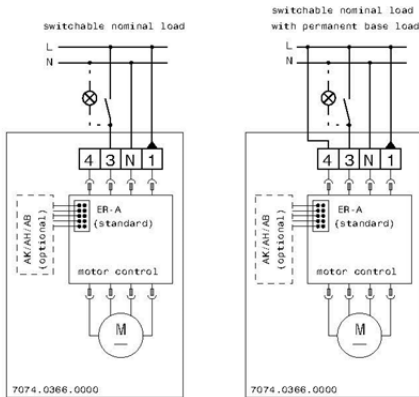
switchable nominal load

L
N

4 3 N 1

AK/AH/AB (optional)

ER-A (standard)

motor control

M

7074.0366.0000

switchable nominal load with permanent base load

L
N

4 3 N 1

AK/AH/AB (optional)

ER-A (standard)

motor control

M

7074.0366.0000